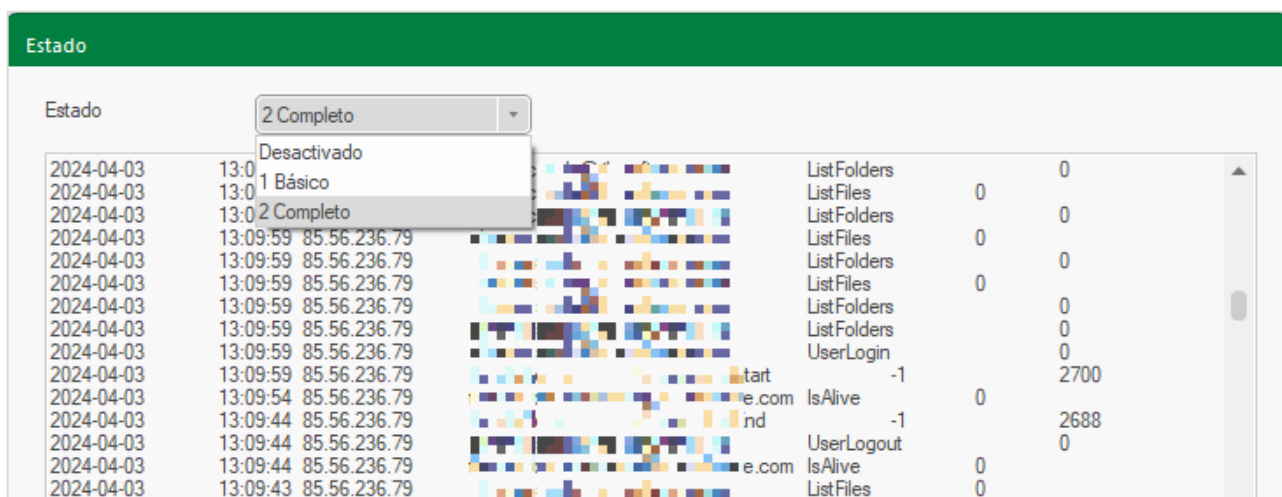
Estado

Estado
2 Completo
Desactivado
1 Básico
2 Completo

| | | | | | |
|---|---|---|---|---|---|
| 2024-04-03 | 13:0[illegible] | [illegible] | ListFolders | | 0 |
| 2024-04-03 | 13:0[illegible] | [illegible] | ListFiles | 0 | |
| 2024-04-03 | 13:0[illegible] | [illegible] | ListFolders | | 0 |
| 2024-04-03 | 13:09:59 85.56.236.79 | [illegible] | ListFiles | 0 | |
| 2024-04-03 | 13:09:59 85.56.236.79 | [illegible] | ListFolders | | 0 |
| 2024-04-03 | 13:09:59 85.56.236.79 | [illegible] | ListFiles | 0 | |
| 2024-04-03 | 13:09:59 85.56.236.79 | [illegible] | ListFolders | | 0 |
| 2024-04-03 | 13:09:59 85.56.236.79 | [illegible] | ListFolders | | 0 |
| 2024-04-03 | 13:09:59 85.56.236.79 | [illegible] | UserLogin | | 0 |
| 2024-04-03 | 13:09:59 85.56.236.79 | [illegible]tart | -1 | | 2700 |
| 2024-04-03 | 13:09:54 85.56.236.79 | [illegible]e.com | IsAlive | 0 | |
| 2024-04-03 | 13:09:44 85.56.236.79 | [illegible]nd | -1 | | 2688 |
| 2024-04-03 | 13:09:44 85.56.236.79 | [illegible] | UserLogout | | 0 |
| 2024-04-03 | 13:09:44 85.56.236.79 | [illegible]e.com | IsAlive | 0 | |
| 2024-04-03 | 13:09:43 85.56.236.79 | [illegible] | ListFiles | 0 | |